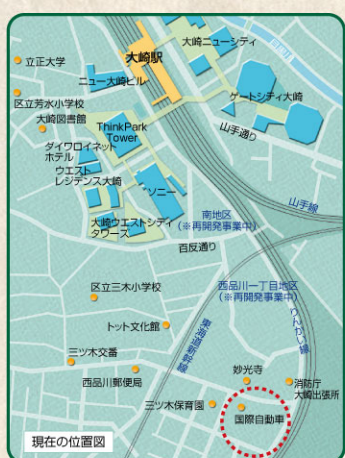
立正大学
大崎駅
大崎ニューシティ
ニュー大崎ビル
区立芳水小学校
大崎図書館
ゲートシティ大崎
山手通り
ThinkPark Tower
ダイワロイネットホテル
ウエストレジデンス大崎
ソニー
大崎ウエストシティタワーズ
南地区
(※再開発事業中)
山手線
百反通り
区立三木小学校
西品川一丁目地区
(※再開発事業中)
トット文化館
三ツ木交番
西品川郵便局
三ツ木保育園
妙光寺
消防庁大崎出張所
国際自動車
現在の位置図